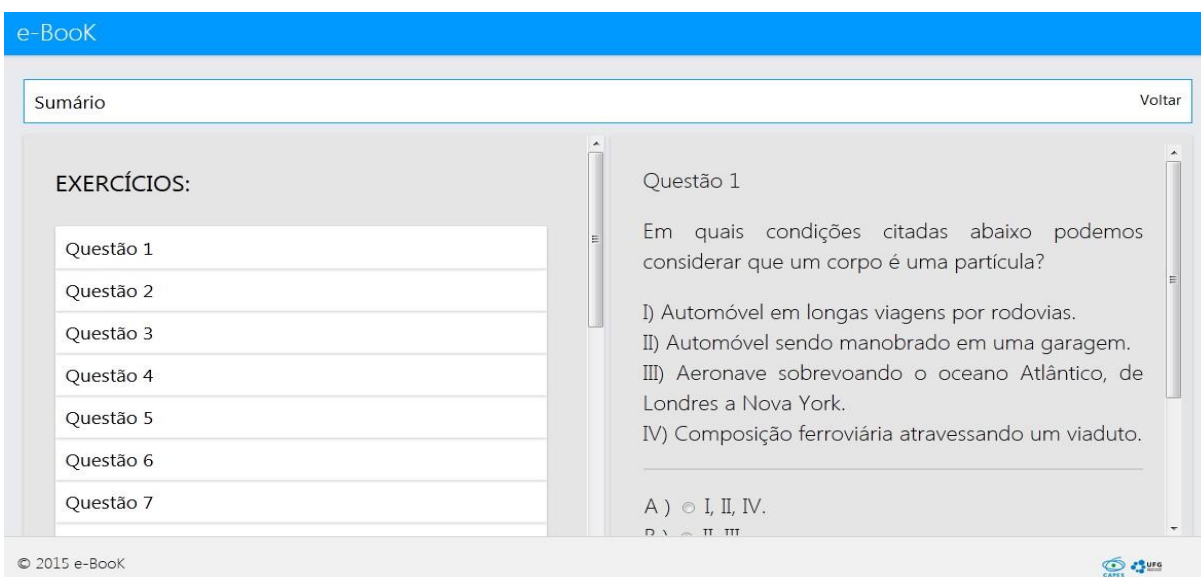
e-BooK

Sumário

Voltar

EXERCÍCIOS:

Questão 1

Questão 2

Questão 3

Questão 4

Questão 5

Questão 6

Questão 7

Questão 1

Em quais condições citadas abaixo podemos considerar que um corpo é uma partícula?

I) Automóvel em longas viagens por rodovias.
II) Automóvel sendo manobrado em uma garagem.
III) Aeronave sobrevoando o oceano Atlântico, de Londres a Nova York.
IV) Composição ferroviária atravessando um viaduto.

A ) I, II, IV.
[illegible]

© 2015 e-BooK

CAPES UFG